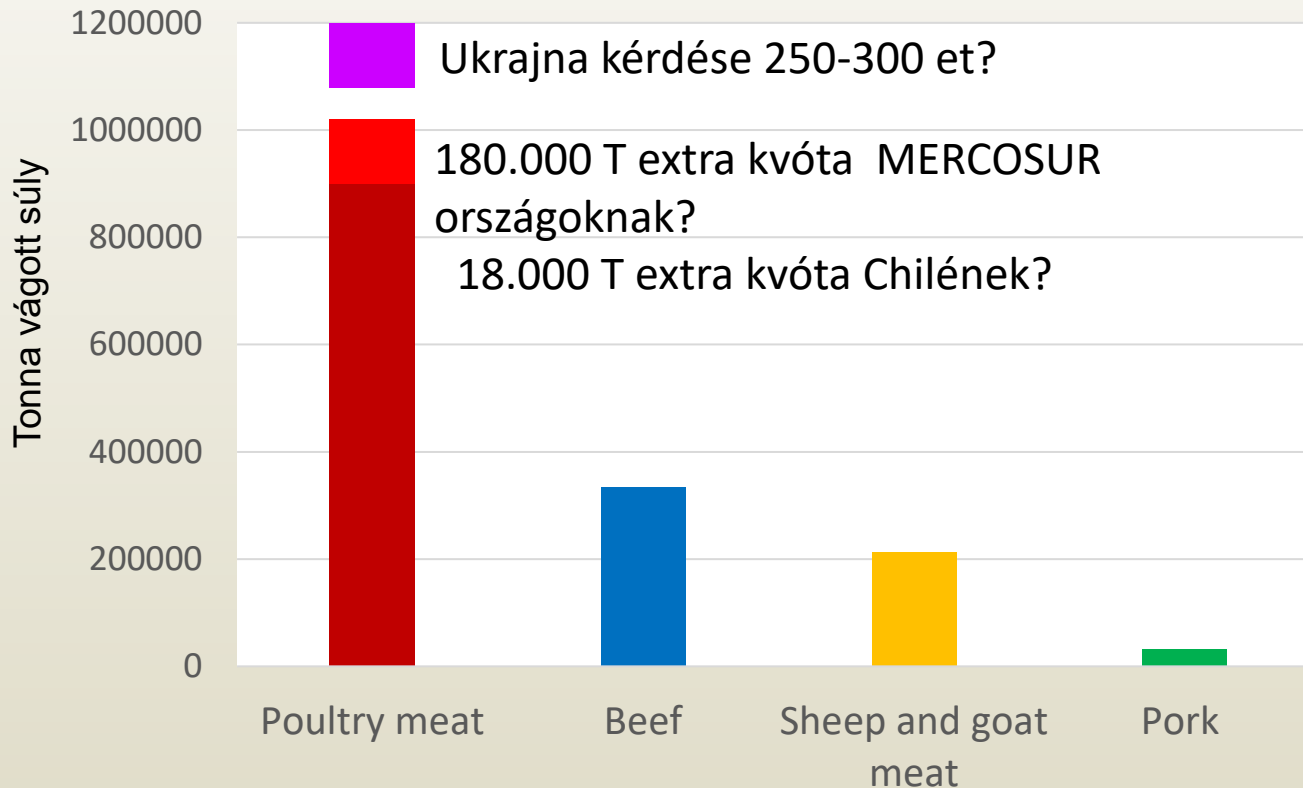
Tonna vágott súly

1200000
1000000
800000
600000
400000
200000
0

Ukrajna kérdése 250-300 et?

180.000 T extra kvóta MERCOSUR országoknak?

18.000 T extra kvóta Chilének?

Poultry meat
Beef
Sheep and goat meat
Pork